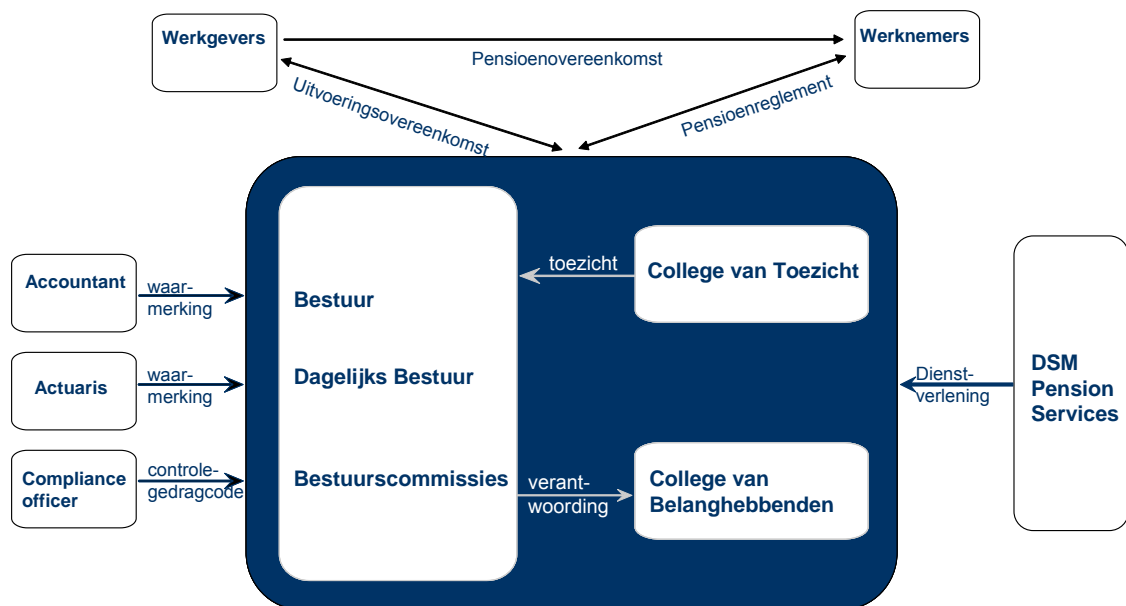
Werkgevers

Pensioenovereenkomst

Werknemers

Uitvoeringsovereenkomst

Pensioenreglement

Accountant

waarmerking

Actuaris

waarmerking

Compliance officer

controle-gedragcode

Bestuur

Dagelijks Bestuur

Bestuurscommissies

toezicht

College van Toezicht

verantwoording

College van Belanghebbenden

Dienstverlening

DSM Pension Services